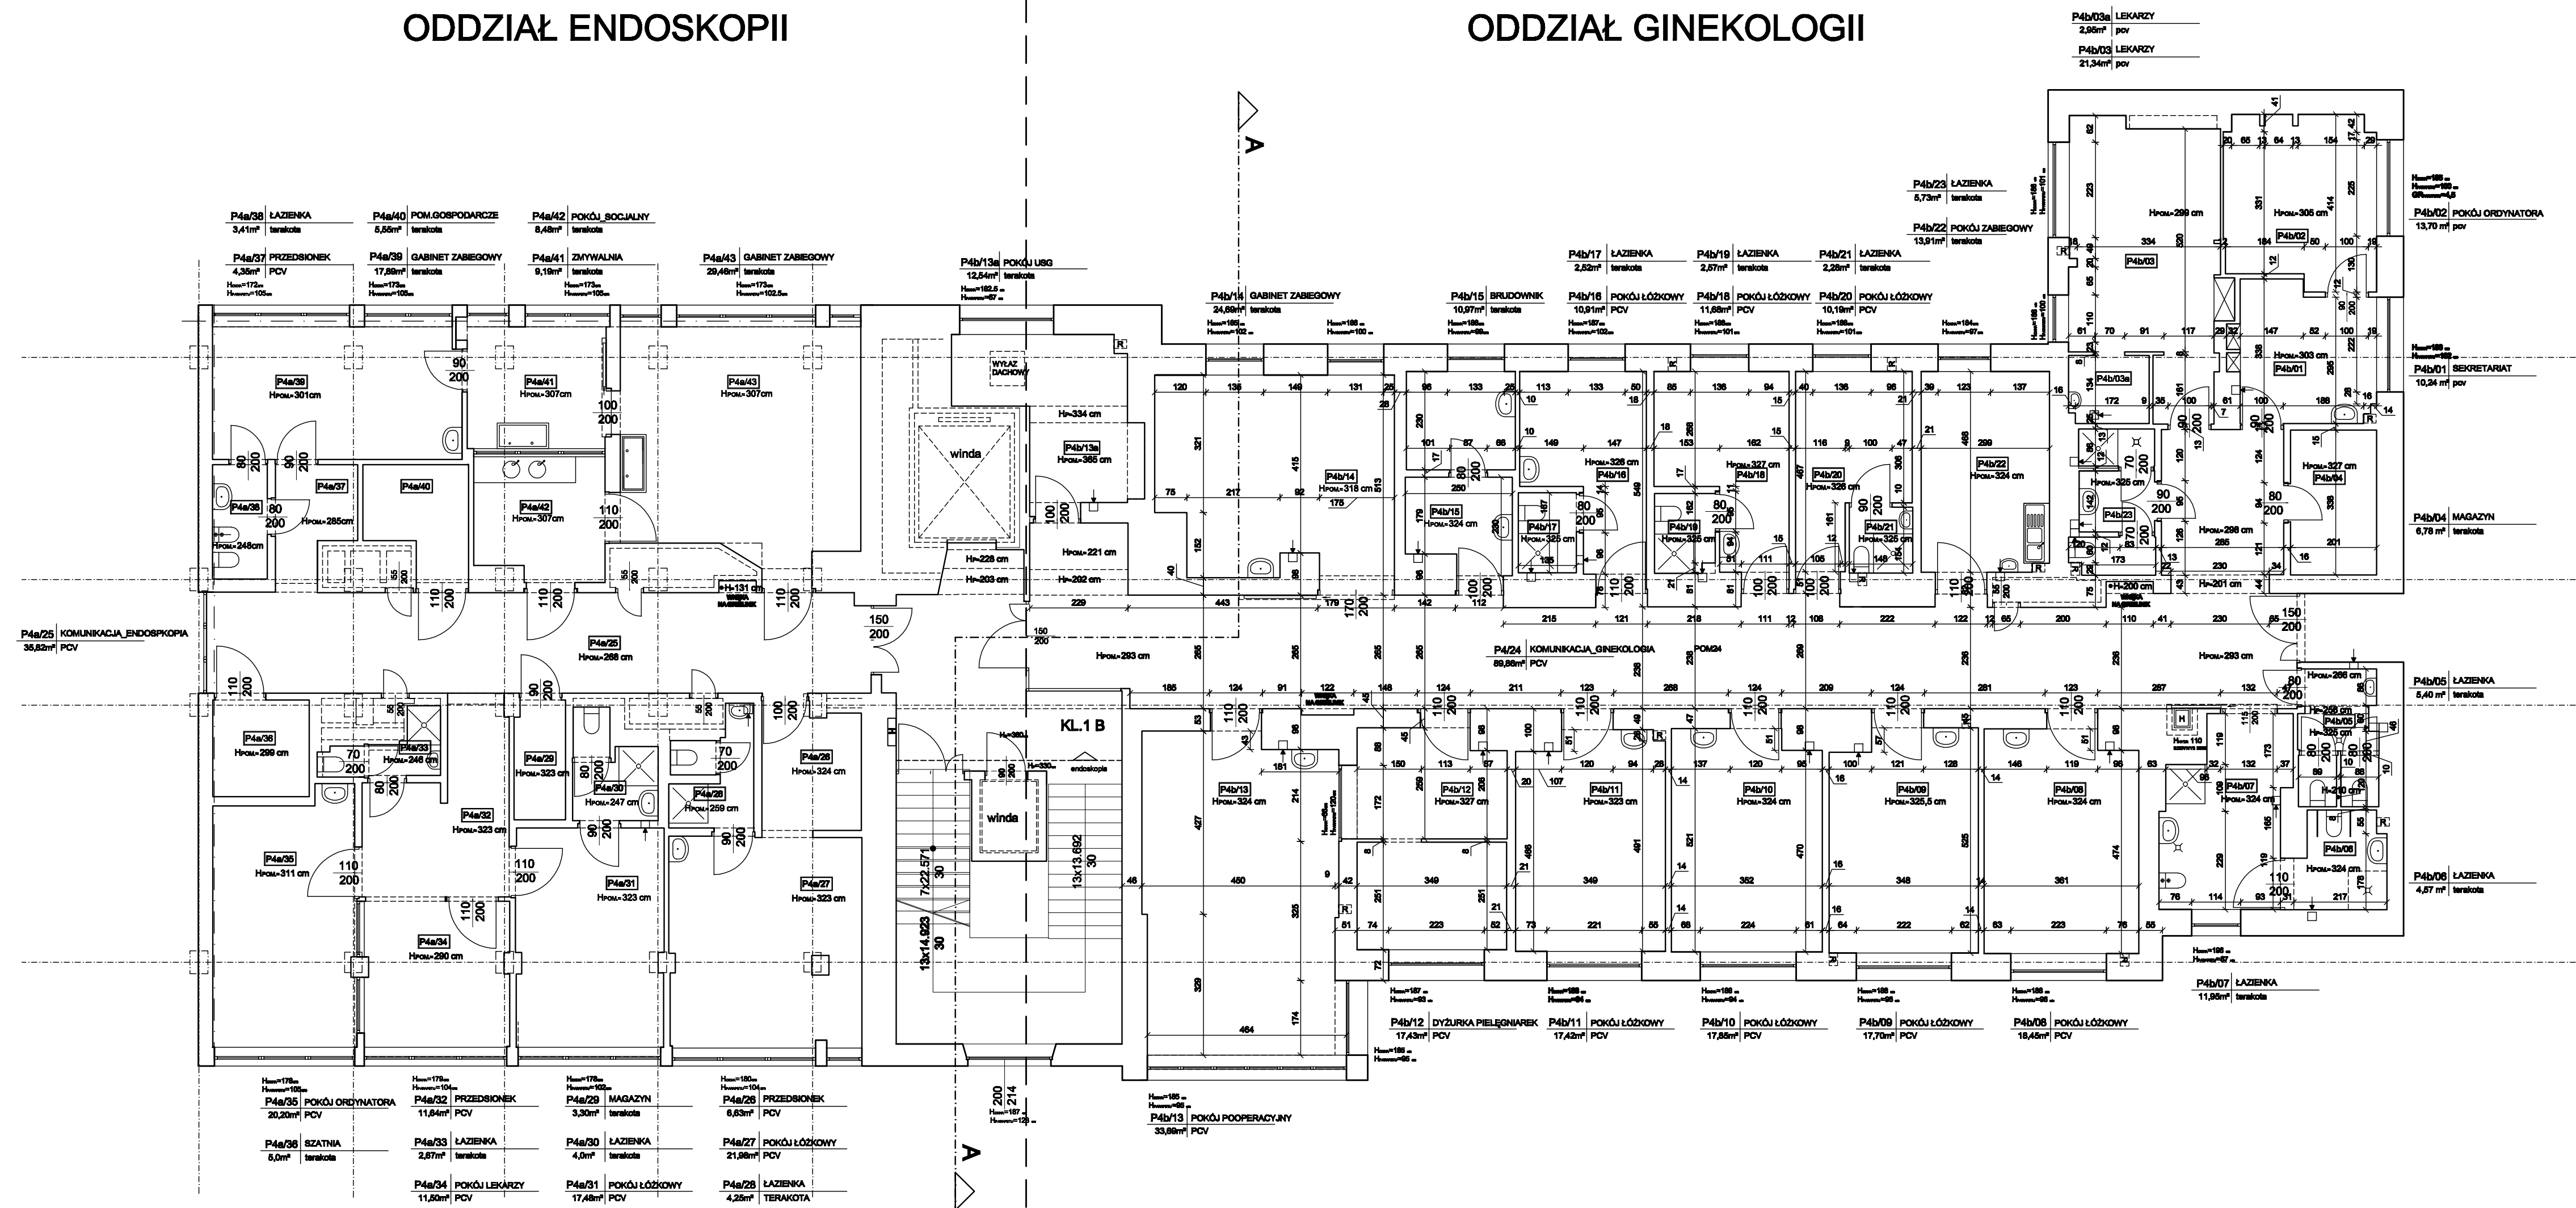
ODDZIAŁ ENDOSKOPII

ODDZIAŁ GINEKOLOGII

P4b/03a LEKARZY
2,95m² pcv

P4b/03 LEKARZY
21,34m² pcv

A

P4a/38 ŁAZIENKA
3,41m² terakota

P4a/40 POM.GOSPODARCZE
5,55m² terakota

P4a/42 POKÓJ SOCJALNY
8,48m² terakota

P4a/37 PRZEDSIONEK
4,35m² PCV

P4a/39 GABINET ZABIEGOWY
17,89m² terakota

P4a/41 ZMYWALNIA
9,19m² terakota

P4a/43 GABINET ZABIEGOWY
29,46m² terakota

P4b/13a POKÓJ USG
12,54m² terakota

P4b/14 GABINET ZABIEGOWY
24,69m² terakota

P4b/15 BRUDOWNIK
10,97m² terakota

P4b/17 ŁAZIENKA
2,52m² terakota

P4b/16 POKÓJ ŁÓŻKOWY
10,91m² PCV

P4b/19 ŁAZIENKA
2,57m² terakota

P4b/18 POKÓJ ŁÓŻKOWY
11,68m² PCV

P4b/21 ŁAZIENKA
2,26m² terakota

P4b/20 POKÓJ ŁÓŻKOWY
10,19m² PCV

P4b/23 ŁAZIENKA
5,73m² terakota

P4b/22 POKÓJ ZABIEGOWY
13,91m² terakota

P4b/02 POKÓJ ORDYNATORA
13,70 m² pcv

P4b/01 SEKRETARIAT
10,24 m² pcv

P4b/04 MAGAZYN
6,76 m² terakota

P4b/05 ŁAZIENKA
5,40 m² terakota

P4b/06 ŁAZIENKA
4,57 m² terakota

P4b/07 ŁAZIENKA
11,95m² terakota

P4a/25 KOMUNIKACJA_ENDOSPKOPIA
35,82m² PCV

P4/24 KOMUNIKACJA_GINEKOLOGIA
89,86m² PCV

POM24

P4a/39 Hpom=301cm
P4a/41 Hpom=307cm
P4a/43 Hpom=307cm
P4a/42 Hpom=307cm
P4a/37
P4a/38 Hpom=248cm
P4a/40
Hpom=285cm
P4a/25 Hpom=266 cm
P4a/36 Hpom=299 cm
P4a/33 Hpom=246 cm
P4a/29 Hpom=323 cm
P4a/30 Hpom=247 cm
P4a/28 Hpom=259 cm
P4a/26 Hpom=324 cm
P4a/32 Hpom=323 cm
P4a/35 Hpom=311 cm
P4a/31 Hpom=323 cm
P4a/27 Hpom=323 cm
P4a/34 Hpom=290 cm

WYŁAZ DACHOWY
winda
P4b/13a Hpom=365 cm
H=334 cm
Hpom=221 cm
H=228 cm
H=203 cm
H=202 cm
H=131 cm
Hpom=293 cm
KL.1 B
endoskopia
winda
7x22,571
13x13,692
13x14,923
30

P4b/14 Hpom=318 cm
P4b/15 Hpom=324 cm
P4b/16 Hpom=326 cm
P4b/17 Hpom=325 cm
P4b/18 Hpom=327 cm
P4b/19 Hpom=325 cm
P4b/20 Hpom=326 cm
P4b/21 Hpom=325 cm
P4b/22 Hpom=324 cm
P4b/03 Hpom=299 cm
P4b/02 Hpom=305 cm
P4b/03a
P4b/01 Hpom=303 cm
P4b/04 Hpom=327 cm
P4b/23 Hpom=325 cm
Hpom=298 cm
H=200 cm
H=201 cm
Hpom=293 cm
P4b/05 Hpom=266 cm
H=325 cm
P4b/07 Hpom=324 cm
H=210 cm
P4b/06 Hpom=324 cm
P4b/13 Hpom=324 cm
P4b/12 Hpom=327 cm
P4b/11 Hpom=323 cm
P4b/10 Hpom=324 cm
P4b/09 Hpom=325,5 cm
P4b/08 Hpom=324 cm

P4a/35 POKÓJ ORDYNATORA
20,20m² PCV

P4a/36 SZATNIA
5,0m² terakota

P4a/32 PRZEDSIONEK
11,64m² PCV

P4a/33 ŁAZIENKA
2,67m² terakota

P4a/34 POKÓJ LEKARZY
11,50m² PCV

P4a/29 MAGAZYN
3,30m² terakota

P4a/30 ŁAZIENKA
4,0m² terakota

P4a/31 POKÓJ ŁÓŻKOWY
17,48m² PCV

P4a/26 PRZEDSIONEK
6,63m² PCV

P4a/27 POKÓJ ŁÓŻKOWY
21,98m² PCV

P4a/28 ŁAZIENKA
4,25m² TERAKOTA

A

P4b/13 POKÓJ POOPERACYJNY
33,69m² PCV

P4b/12 DYŻURKA PIELĘGNIAREK
17,43m² PCV

P4b/11 POKÓJ ŁÓŻKOWY
17,42m² PCV

P4b/10 POKÓJ ŁÓŻKOWY
17,65m² PCV

P4b/09 POKÓJ ŁÓŻKOWY
17,70m² PCV

P4b/08 POKÓJ ŁÓŻKOWY
18,45m² PCV